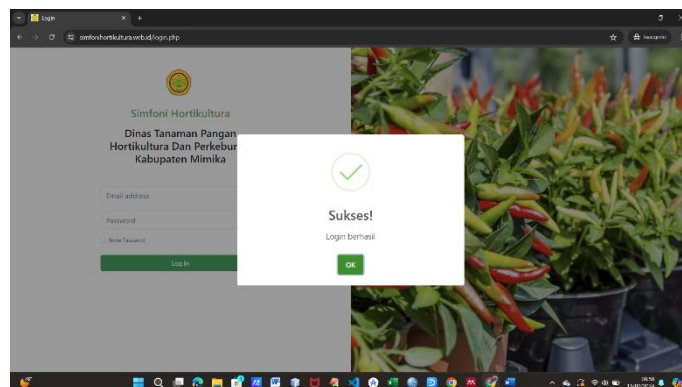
Login

simfonihortikultura.web.id/login.php

Incognito

Simfoni Hortikultura

Dinas Tanaman Pangan Hortikultura Dan Perkebun Kabupaten Mimika

Email address

Password

Show Password

Log In

Sukses!

Login berhasil

OK

08:58
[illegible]